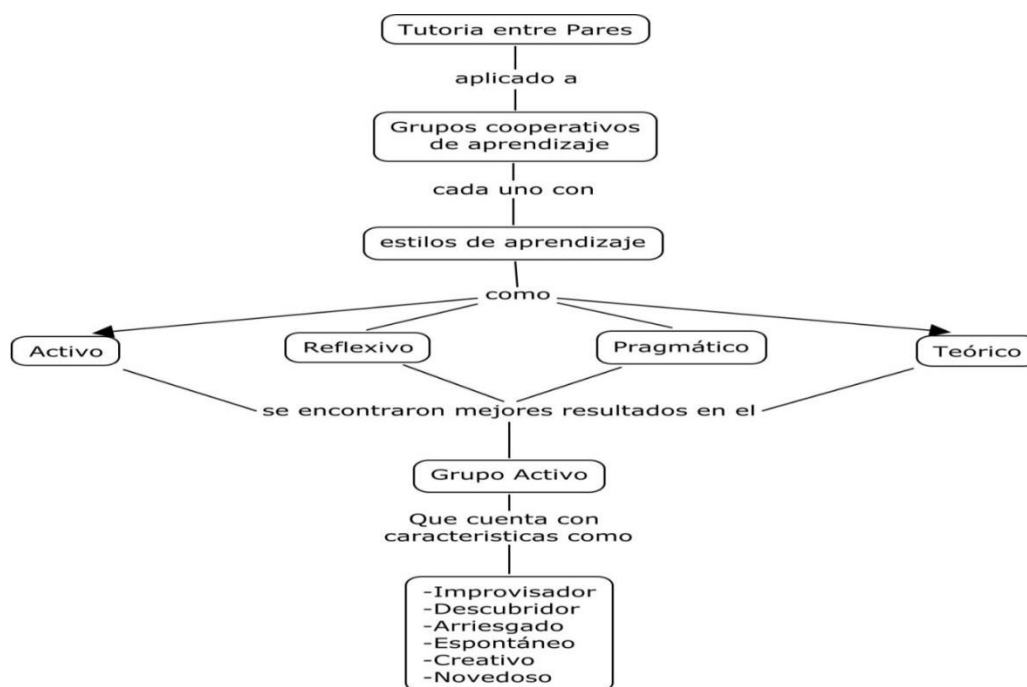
Tutoria entre Pares

aplicado a

Grupos cooperativos de aprendizaje

cada uno con

estilos de aprendizaje

como

Activo

Reflexivo

Pragmático

Teórico

se encontraron mejores resultados en el

Grupo Activo

Que cuenta con caracteristicas como

-Improvisador
-Descubridor
-Arriesgado
-Espontáneo
-Creativo
-Novedoso